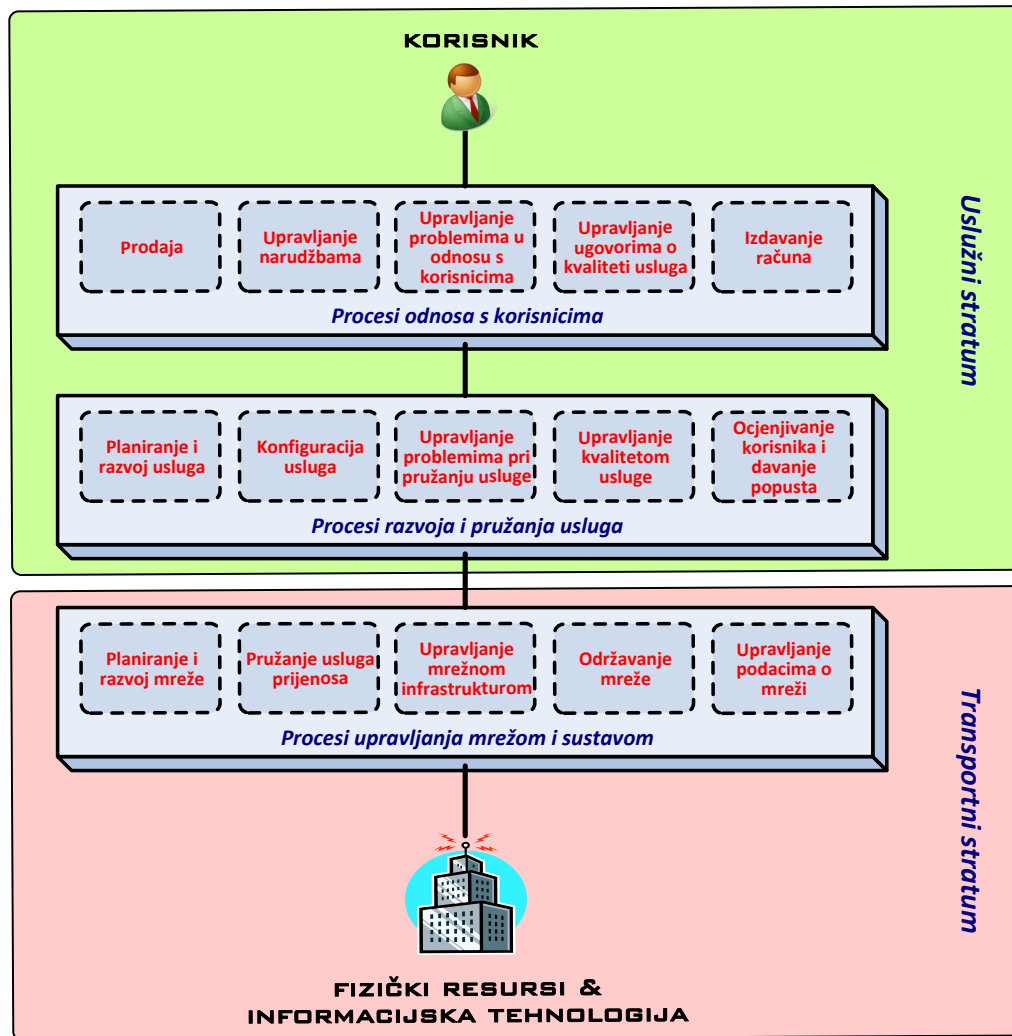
KORISNIK

Uslužni stratum

Prodaja

Upravljanje narudžbama

Upravljanje problemima u odnosu s korisnicima

Upravljanje ugovorima o kvaliteti usluga

Izdavanje računa

Procesi odnosa s korisnicima

Planiranje i razvoj usluga

Konfiguracija usluga

Upravljanje problemima pri pružanju usluge

Upravljanje kvalitetom usluge

Ocjenjivanje korisnika i davanje popusta

Procesi razvoja i pružanja usluga

Transportni stratum

Planiranje i razvoj mreže

Pružanje usluga prijenosa

Upravljanje mrežnom infrastrukturom

Održavanje mreže

Upravljanje podacima o mreži

Procesi upravljanja mrežom i sustavom

FIZIČKI RESURSI & INFORMACIJSKA TEHNOLOGIJA